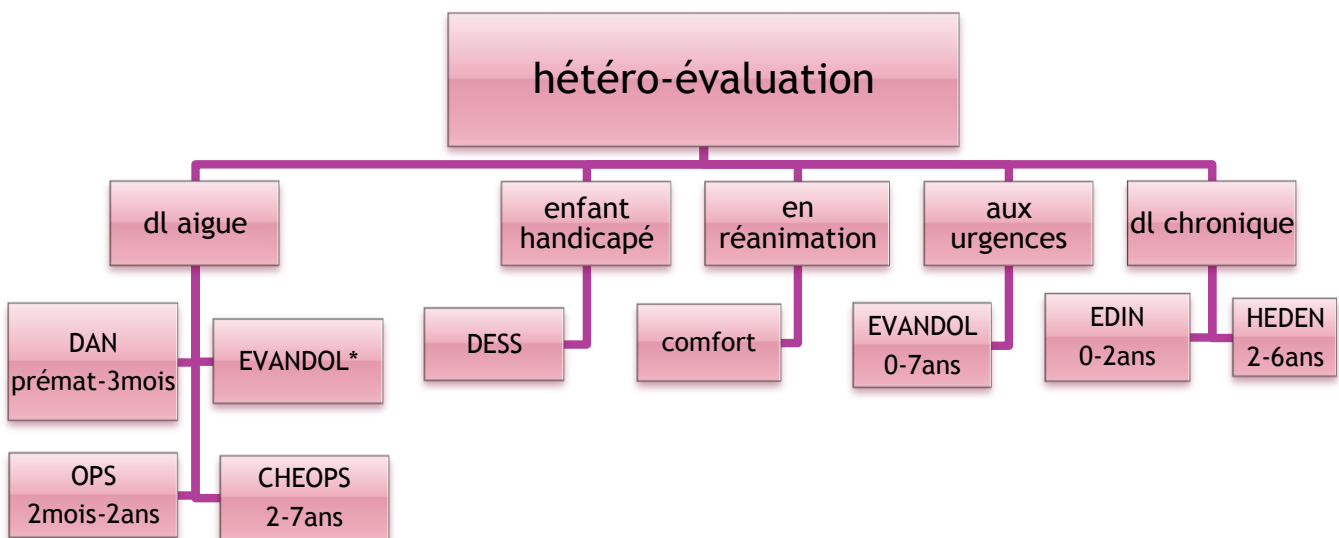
hétéro-évaluation

dl aigue

DAN prémat-3mois

EVANDOL*

OPS 2mois-2ans

CHEOPS 2-7ans

enfant handicapé

DESS

en réanimation

comfort

aux urgences

EVANDOL 0-7ans

dl chronique

EDIN 0-2ans

HEDEN 2-6ans